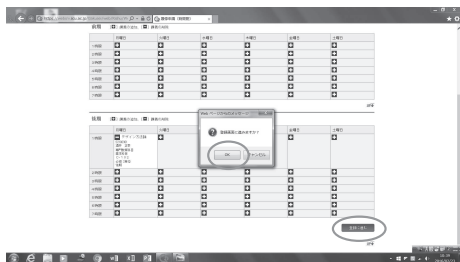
前期 [+]：講義の追加、[-]：講義の削除

| | 月曜日 | 火曜日 | 水曜日 | 木曜日 | 金曜日 | 土曜日 |
|---|---|---|---|---|---|---|
| 1時限 | | | | | | |
| 2時限 | | | | | | |
| 3時限 | | | | | | |
| 4時限 | | | | | | |
| 5時限 | | | | | | |
| 6時限 | | | | | | |
| 7時限 | | | | | | |

後期 [+]：講義の追加、[-]：講義の削除

| | 月曜日 | 火曜日 | 水曜日 | 木曜日 | 金曜日 | 土曜日 |
|---|---|---|---|---|---|---|
| 1時限 | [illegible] | | | | | |
| 2時限 | | | | | | |
| 3時限 | | | | | | |
| 4時限 | | | | | | |
| 5時限 | | | | | | |
| 6時限 | | | | | | |
| 7時限 | | | | | | |

Web ページからのメッセージ

登録画面に進みますか？

OK キャンセル

登録へ進む